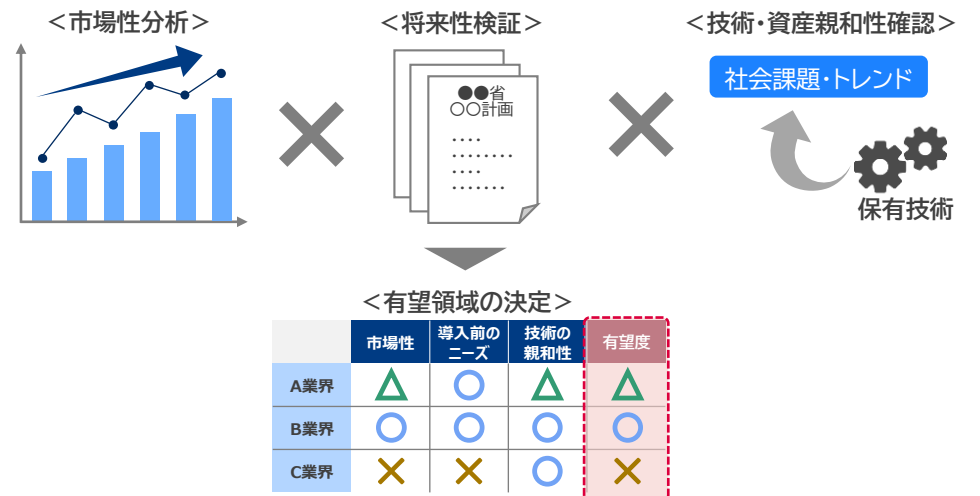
＜市場性分析＞

＜将来性検証＞

●●省
○○計画
....
........
....
........

＜技術・資産親和性確認＞

社会課題・トレンド

保有技術

＜有望領域の決定＞

| | 市場性 | 導入前のニーズ | 技術の親和性 | 有望度 |
|---|---|---|---|---|
| A業界 | △ | ○ | △ | △ |
| B業界 | ○ | ○ | ○ | ○ |
| C業界 | × | × | ○ | × |